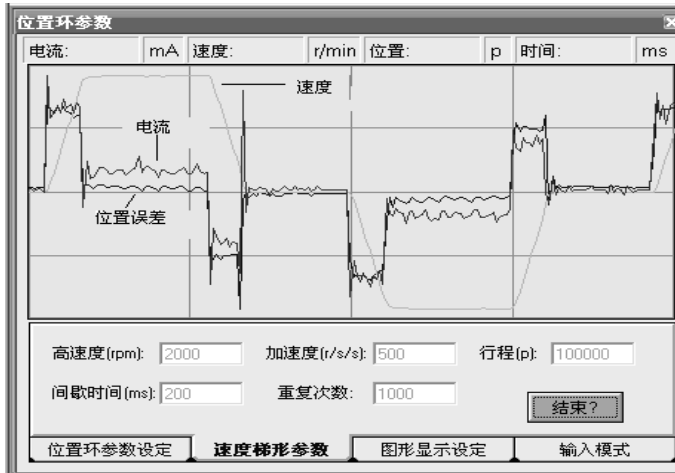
位置环参数

电流: mA 速度: r/min 位置: p 时间: ms

速度

电流

位置误差

高速度(rpm): 2000 加速度(r/s/s): 500 行程(p): 100000

间歇时间(ms): 200 重复次数: 1000

结束?

位置环参数设定 速度梯形参数 图形显示设定 输入模式